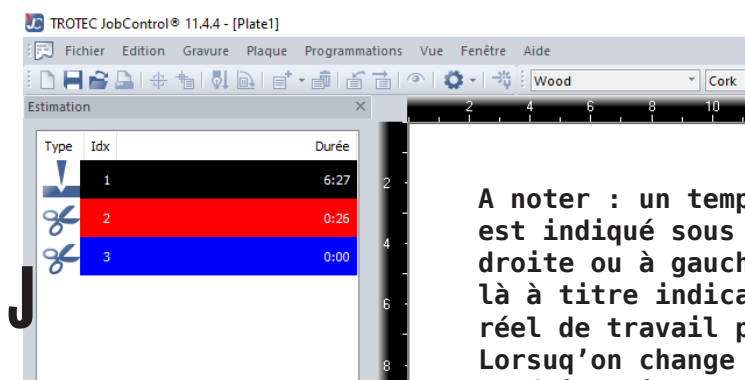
TROTEC JobControl® 11.4.4 - [Plate1]

Fichier Edition Gravure Plaque Programmations Vue Fenêtre Aide

Wood
Cork

Estimation

| Type | Idx | Durée |
|---|---|---|
| | 1 | 6:27 |
| | 2 | 0:26 |
| | 3 | 0:00 |

2 4 6 8 10

2
4
6
8

J

A noter : un temp
est indiqué sous
droite ou à gauch
là à titre indica
réel de travail p
Lorsuq'on change